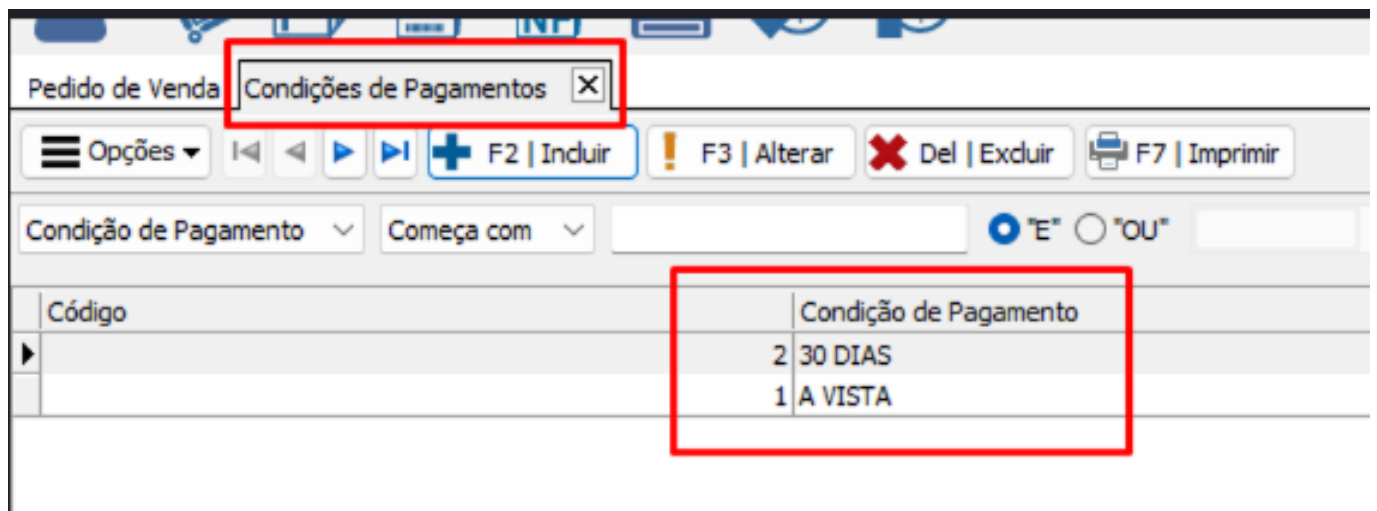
NF

Pedido de Venda | Condições de Pagamentos ☒

Opções ▾ | F2 | Incluir | F3 | Alterar | Del | Excluir | F7 | Imprimir

Condição de Pagamento | Começa com | "E" "OU"

| Código | Condição de Pagamento |
|---|---|
| 2 | 30 DIAS |
| 1 | A VISTA |